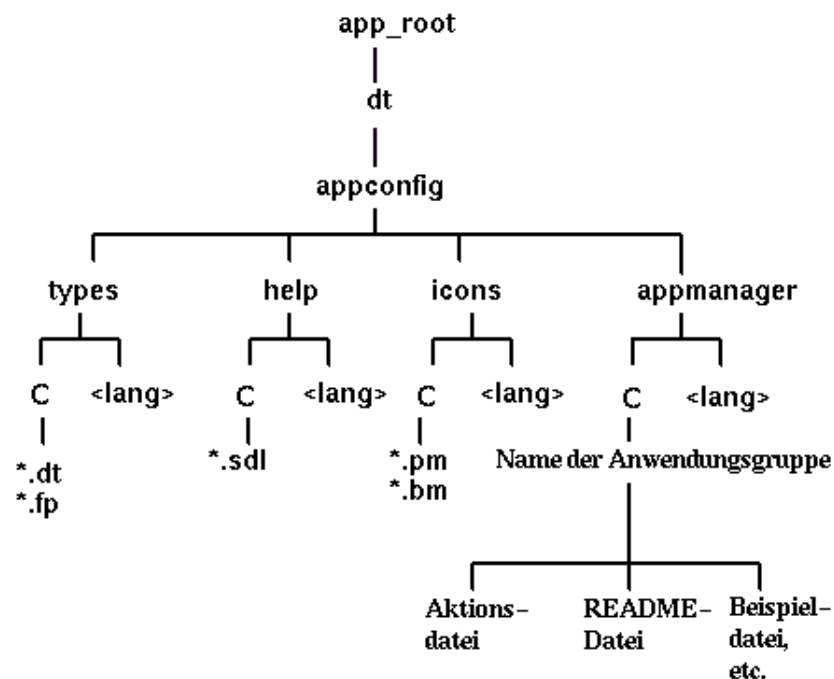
app_root

dt

appconfig

types

help

icons

appmanager

C

<lang>

*.dt
*.fp

C

<lang>

*.sdl

C

<lang>

*.pm
*.bm

C

<lang>

Name der Anwendungsgruppe

Aktions-datei

README-Datei

Beispiel-datei, etc.